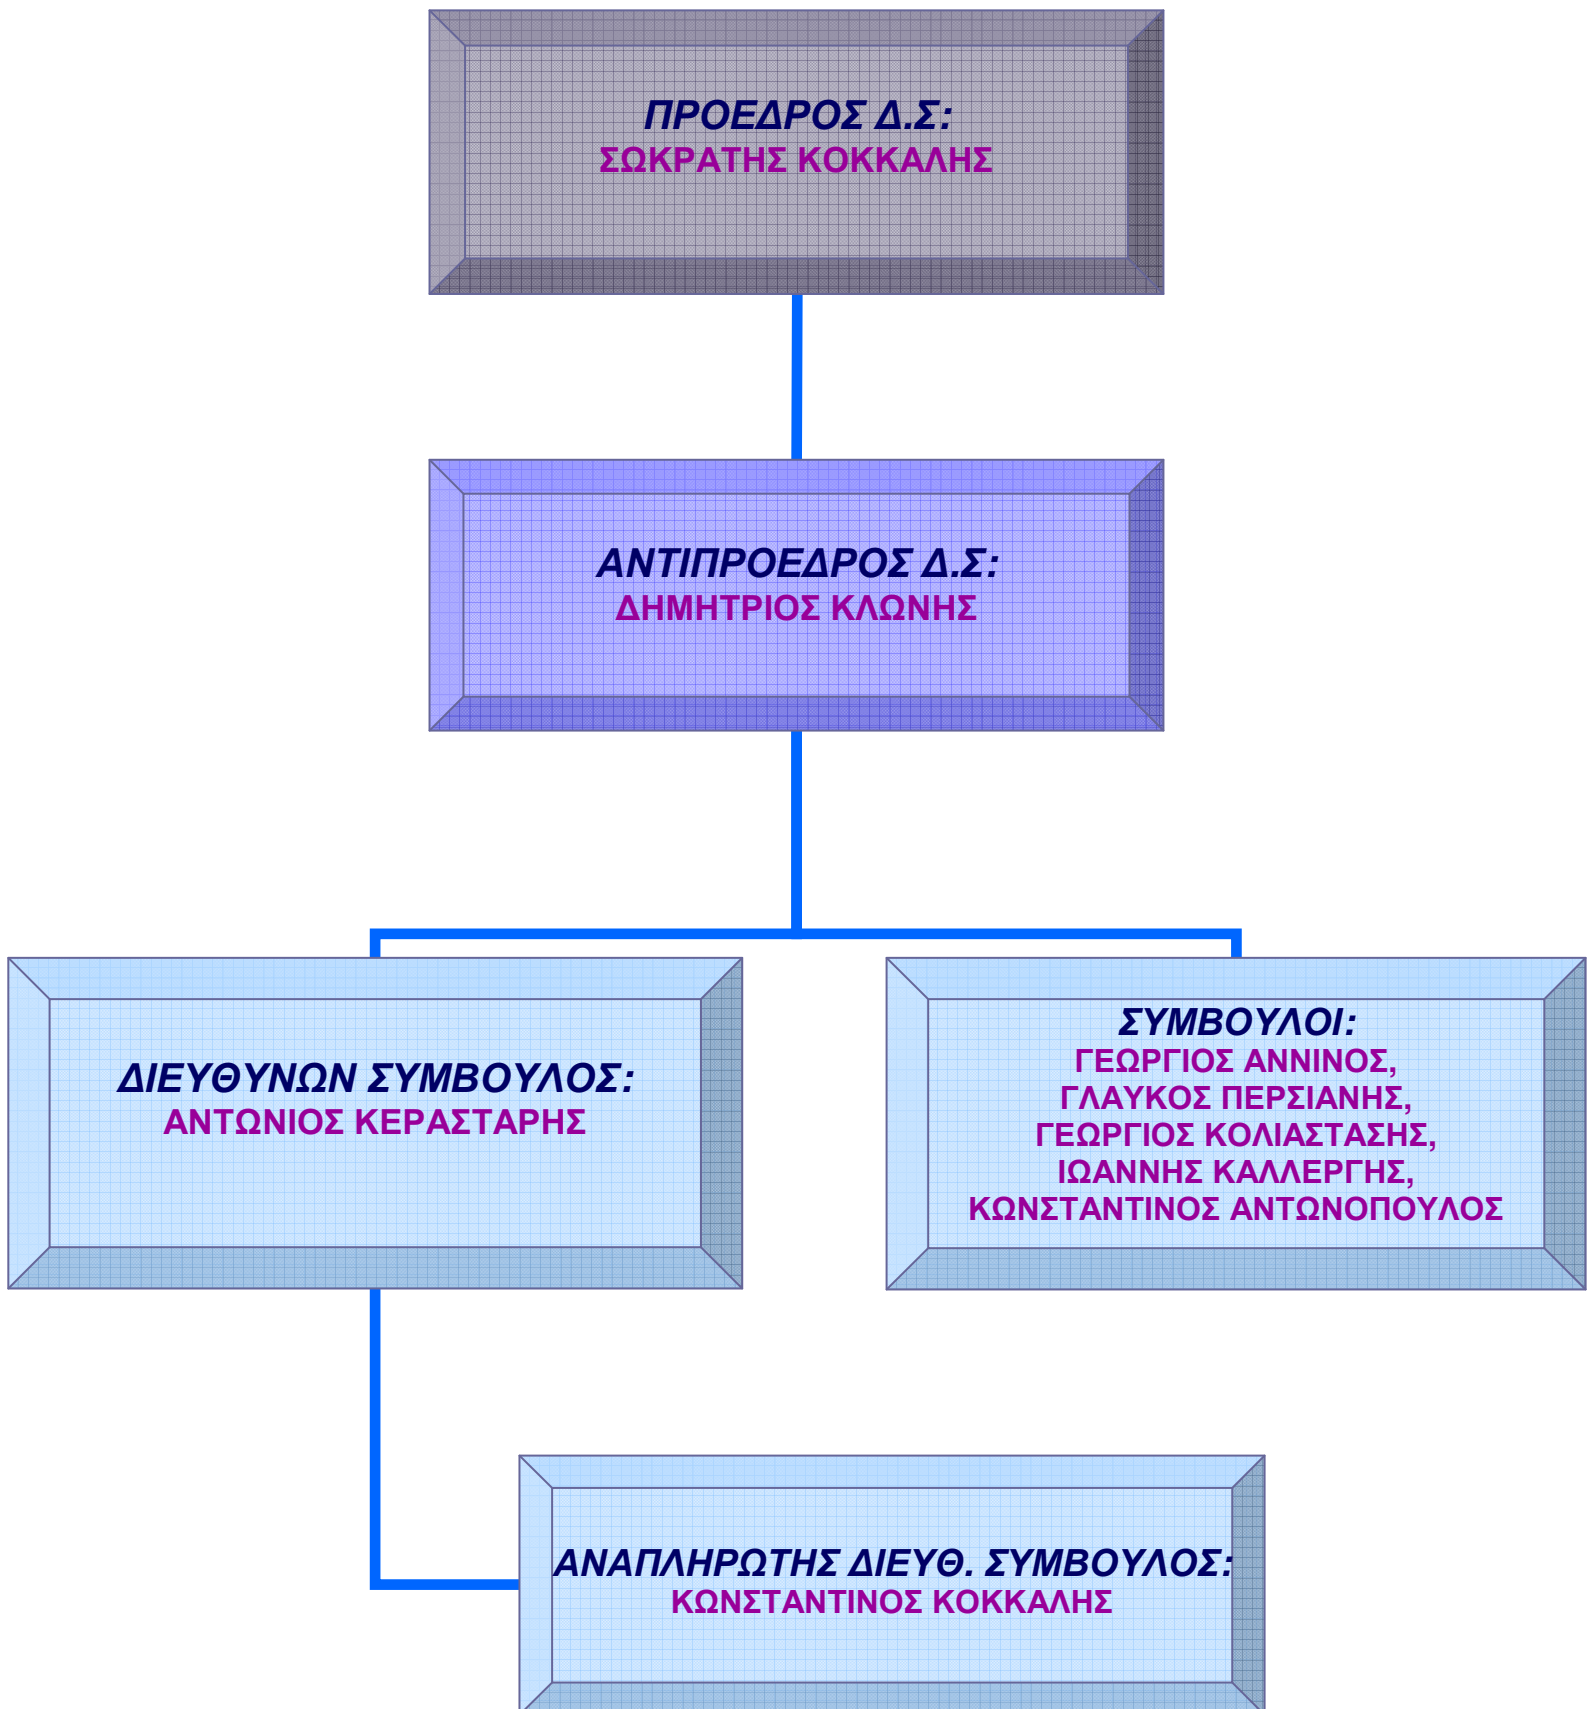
ΠΡΟΕΔΡΟΣ Δ.Σ:
ΣΩΚΡΑΤΗΣ ΚΟΚΚΑΛΗΣ

ΑΝΤΙΠΡΟΕΔΡΟΣ Δ.Σ:
ΔΗΜΗΤΡΙΟΣ ΚΛΩΝΗΣ

ΔΙΕΥΘΥΝΩΝ ΣΥΜΒΟΥΛΟΣ:
ΑΝΤΩΝΙΟΣ ΚΕΡΑΣΤΑΡΗΣ

ΣΥΜΒΟΥΛΟΙ:
ΓΕΩΡΓΙΟΣ ΑΝΝΙΝΟΣ,
ΓΛΑΥΚΟΣ ΠΕΡΣΙΑΝΗΣ,
ΓΕΩΡΓΙΟΣ ΚΟΛΙΑΣΤΑΣΗΣ,
ΙΩΑΝΝΗΣ ΚΑΛΛΕΡΓΗΣ,
ΚΩΝΣΤΑΝΤΙΝΟΣ ΑΝΤΩΝΟΠΟΥΛΟΣ

ΑΝΑΠΛΗΡΩΤΗΣ ΔΙΕΥΘ. ΣΥΜΒΟΥΛΟΣ:
ΚΩΝΣΤΑΝΤΙΝΟΣ ΚΟΚΚΑΛΗΣ